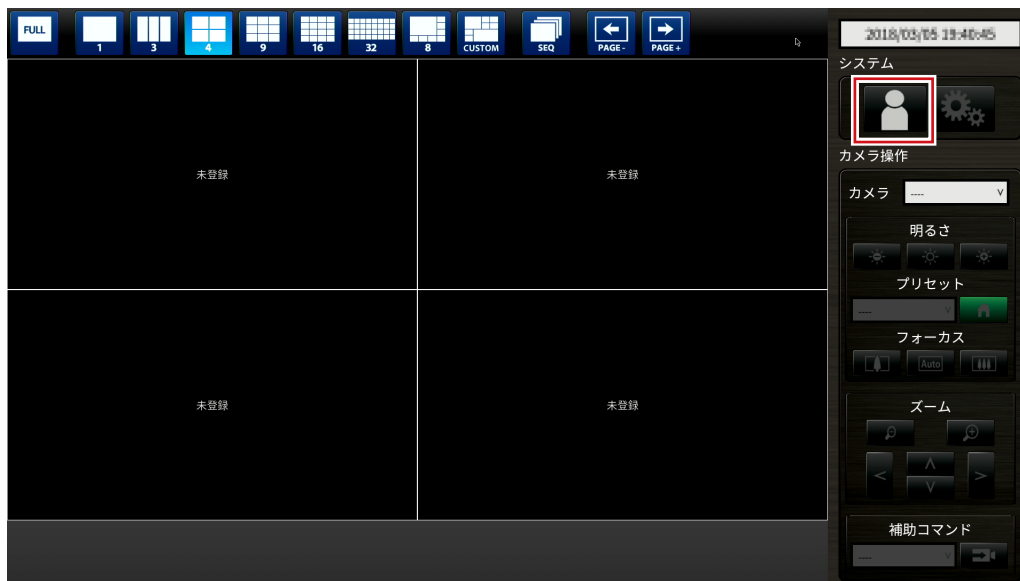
FULL 1 3 4 9 16 32 8 CUSTOM SEQ PAGE - PAGE +

2018/03/05 19:40:45

システム

未登録
未登録
未登録
未登録

カメラ操作

カメラ ----

明るさ

プリセット

----

フォーカス

Auto

ズーム

補助コマンド

----